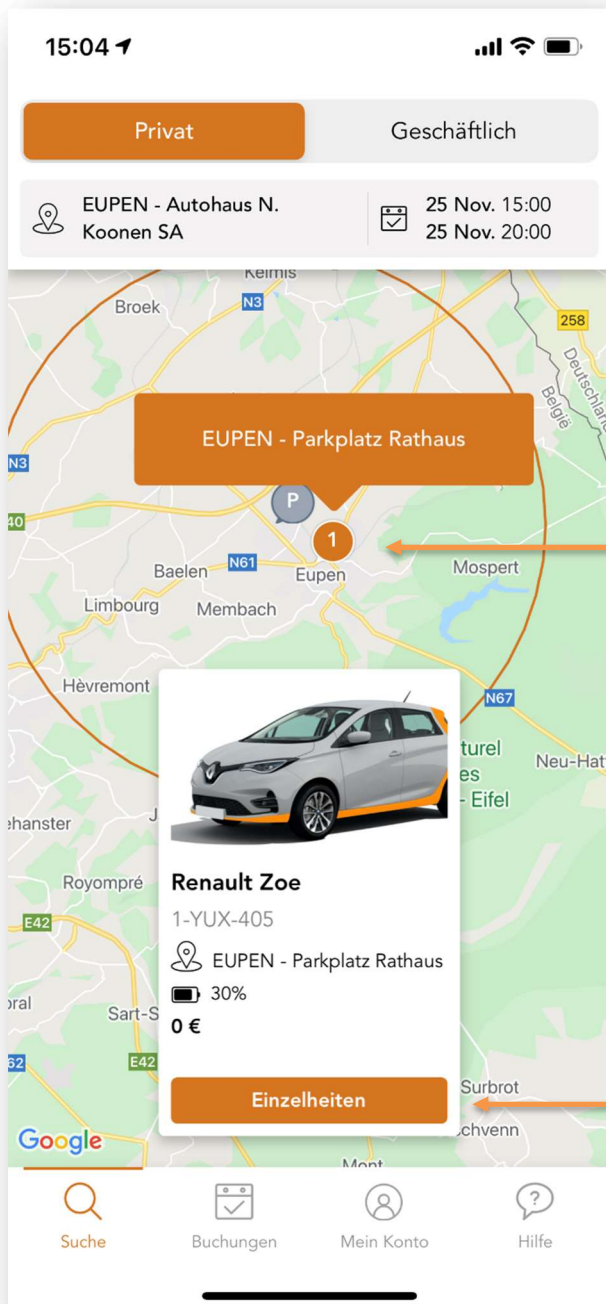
15:04

Privat
Geschäftlich

EUPEN - Autohaus N. Koonen SA
25 Nov. 15:00
25 Nov. 20:00

Keimis
Broek
N3
258
Deutschland
België
N3
40
EUPEN - Parkplatz Rathaus
P
1
Baelen
N61
Eupen
Mospert
Limbourg
Membach
Hèvremont
N67
turel
es
- Eifel
Neu-Hat
ehanster
J
Royompré
E42
oral
Sart-S
62
E42
Surbrot
chvenn
Mont
Google

Renault Zoe
1-YUX-405
EUPEN - Parkplatz Rathaus
30%
0 €
Einzelheiten

Suche
Buchungen
Mein Konto
Hilfe